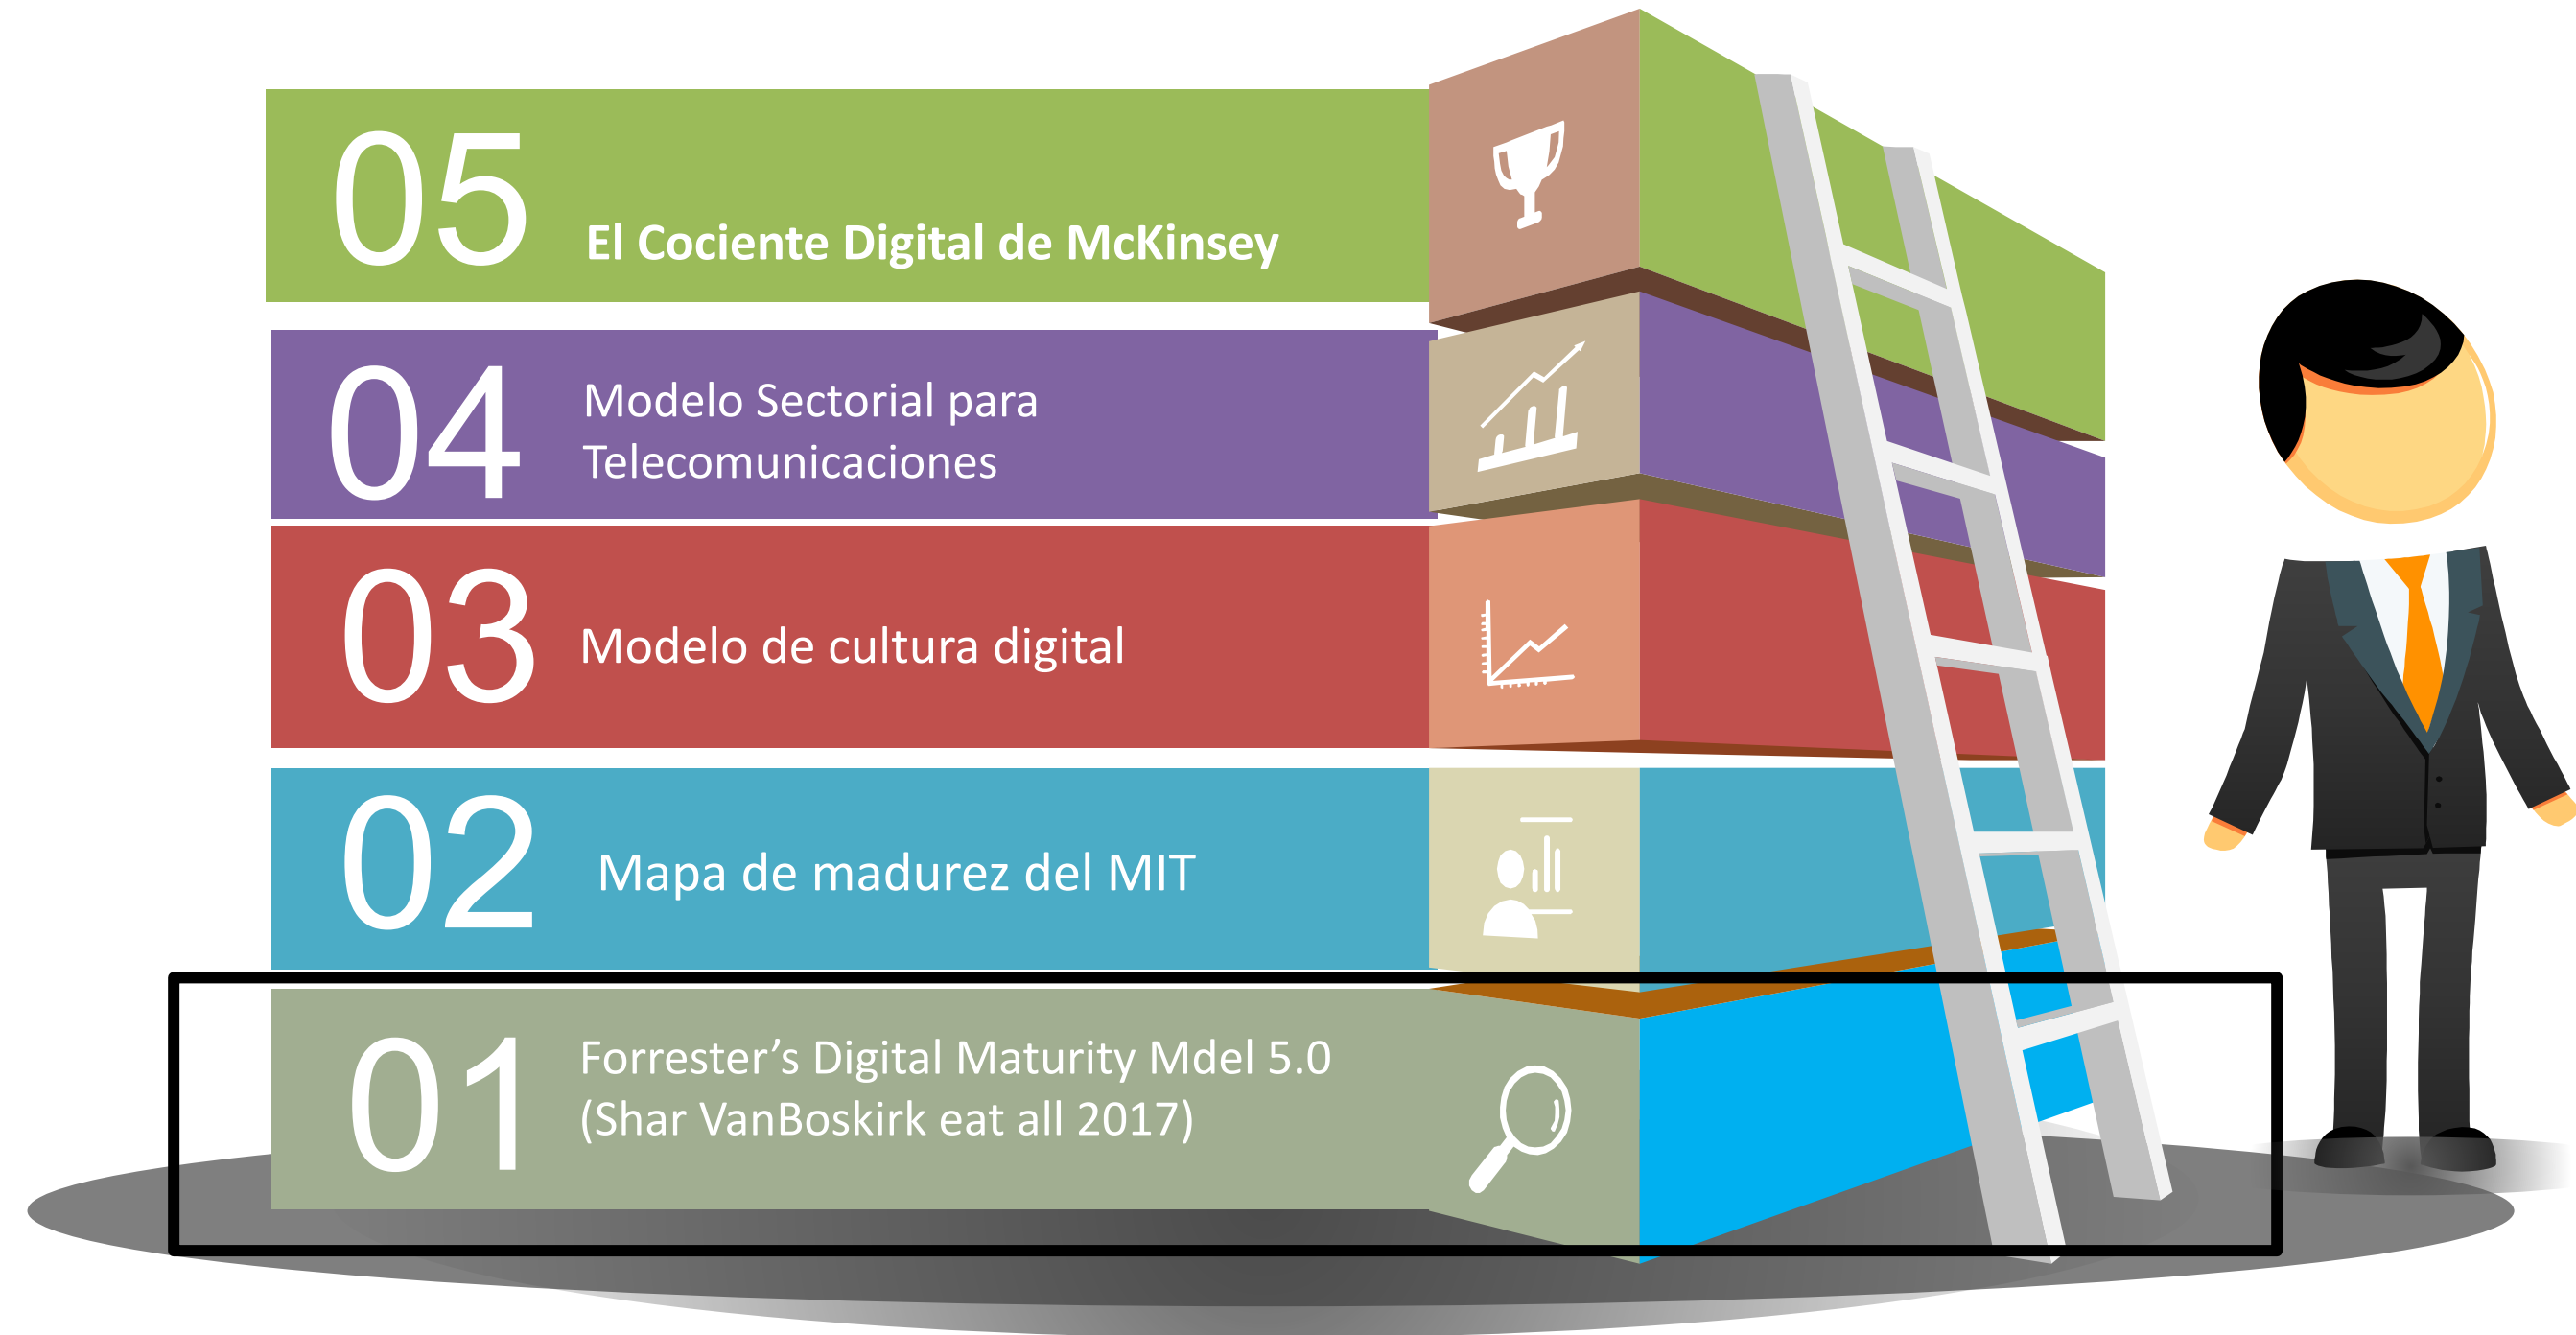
05 El Cociente Digital de McKinsey

04 Modelo Sectorial para Telecomunicaciones

03 Modelo de cultura digital

02 Mapa de madurez del MIT

01 Forrester’s Digital Maturity Mdel 5.0 (Shar VanBoskirk eat all 2017)